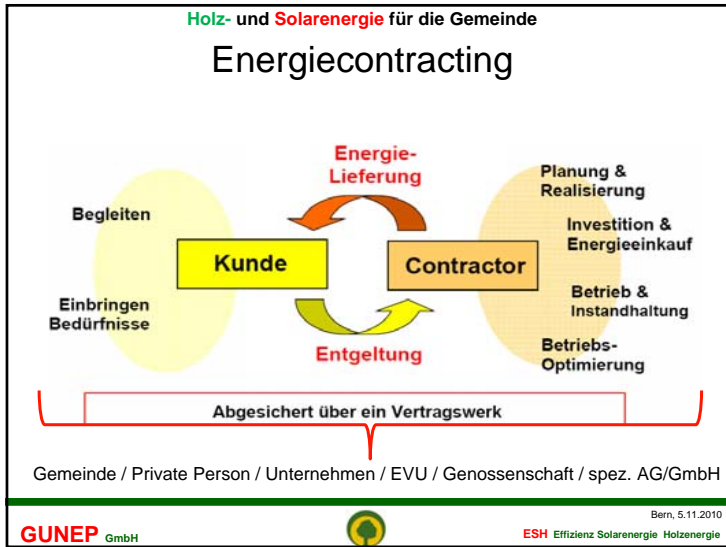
Holz- und Solarenergie für die Gemeinde

Energiecontracting

Energie-Lieferung

Begleiten

Einbringen Bedürfnisse

Kunde

Contractor

Planung & Realisierung

Investition & Energieeinkauf

Betrieb & Instandhaltung

Betriebs-Optimierung

Entgeltung

Abgesichert über ein Vertragswerk

Gemeinde / Private Person / Unternehmen / EVU / Genossenschaft / spez. AG/GmbH

GUNEP GmbH

Bern, 5.11.2010

ESH Effizienz Solarenergie Holzenergie